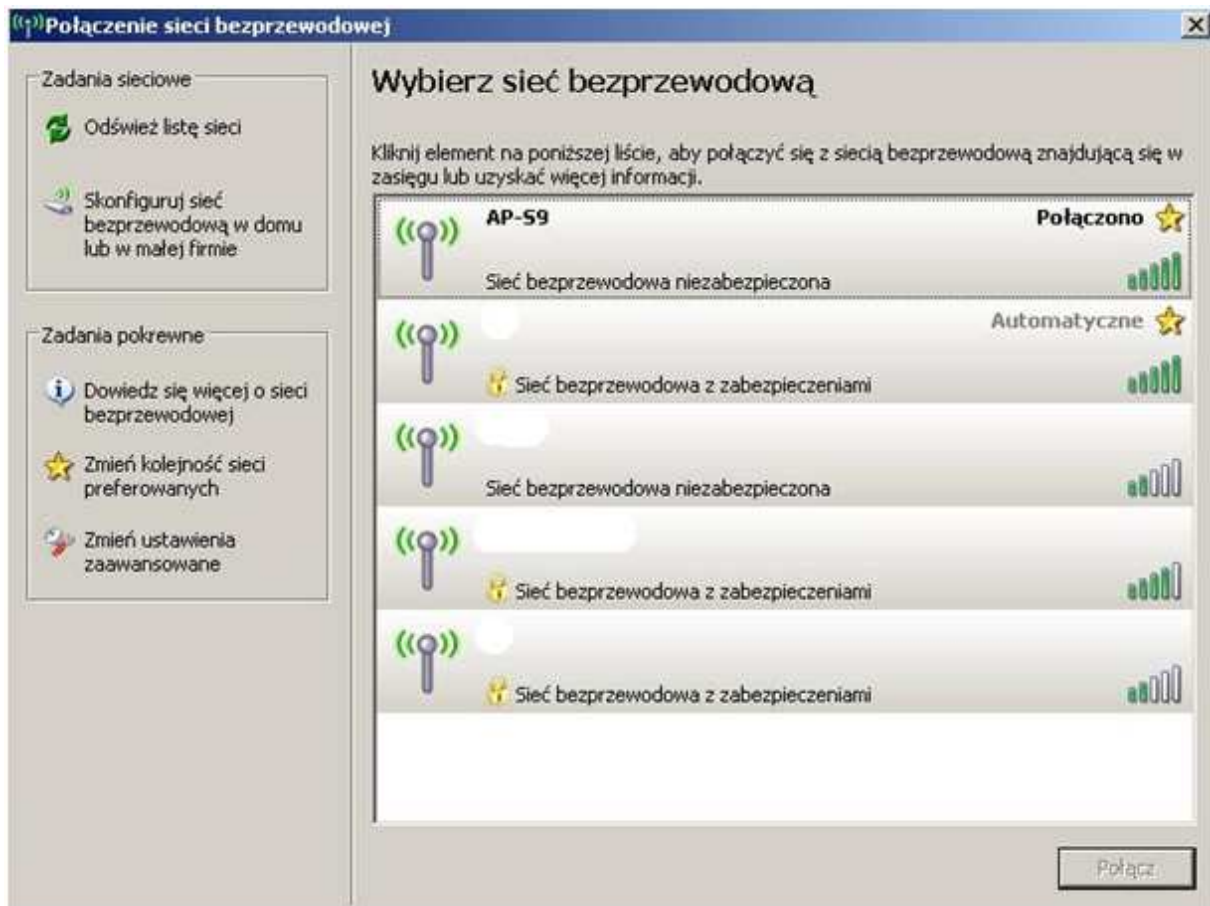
Połączenie sieci bezprzewodowej

Zadania sieciowe

Odśwież listę sieci

Skonfiguruj sieć bezprzewodową w domu lub w małej firmie

Zadania pokrewne

Dowiedz się więcej o sieci bezprzewodowej

Zmień kolejność sieci preferowanych

Zmień ustawienia zaawansowane

Wybierz sieć bezprzewodową

Kliknij element na poniższej liście, aby połączyć się z siecią bezprzewodową znajdującą się w zasięgu lub uzyskać więcej informacji.

AP-59
Połączono
Sieć bezprzewodowa niezabezpieczona

Automatyczne
Sieć bezprzewodowa z zabezpieczeniami

Sieć bezprzewodowa niezabezpieczona

Sieć bezprzewodowa z zabezpieczeniami

Sieć bezprzewodowa z zabezpieczeniami

Połącz